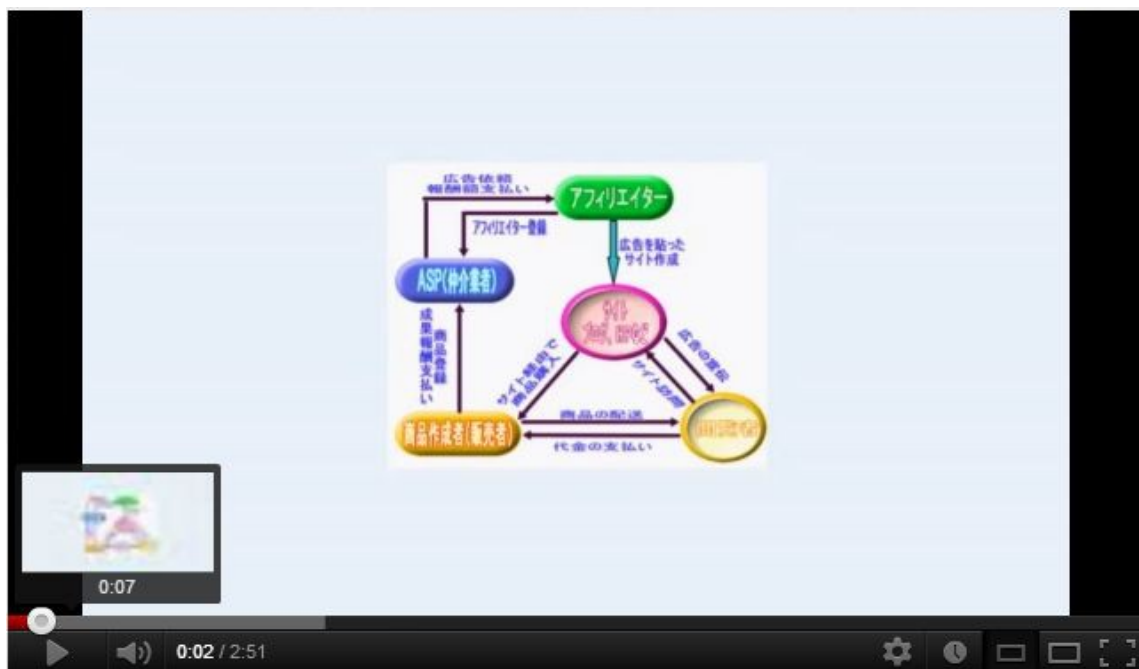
広告依頼
報酬額支払い

アフィリエイター

アフィリエイター登録

広告を貼った
サイト作成

ASP(仲介業者)

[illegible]

成果報酬支払い

商品登録

サイト経由で
商品購入

広告の提供

サイト訪問

商品の配送

商品作成者(販売者)

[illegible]

代金の支払い

0:07

0:02 / 2:51